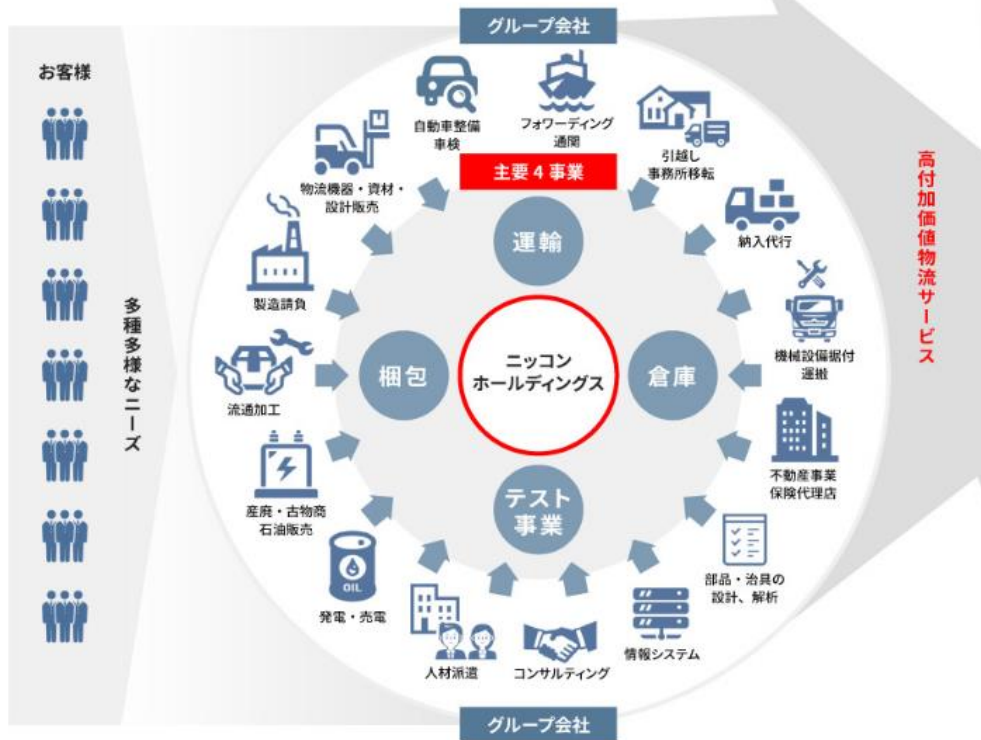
グループ会社

お客様

多種多様なニーズ

自動車整備
車検

フォワーディング
通関

引越し
事務所移転

物流機器・資材・設計販売

主要４事業

納入代行

製造請負

運輸

機械設備据付
運搬

流通加工

梱包

ニッコン
ホールディングス

倉庫

不動産事業
保険代理店

産廃・古物商
石油販売

テスト
事業

部品・治具の
設計、解析

OIL

発電・売電

人材派遣

コンサルティング

情報システム

高付加価値物流サービス

グループ会社